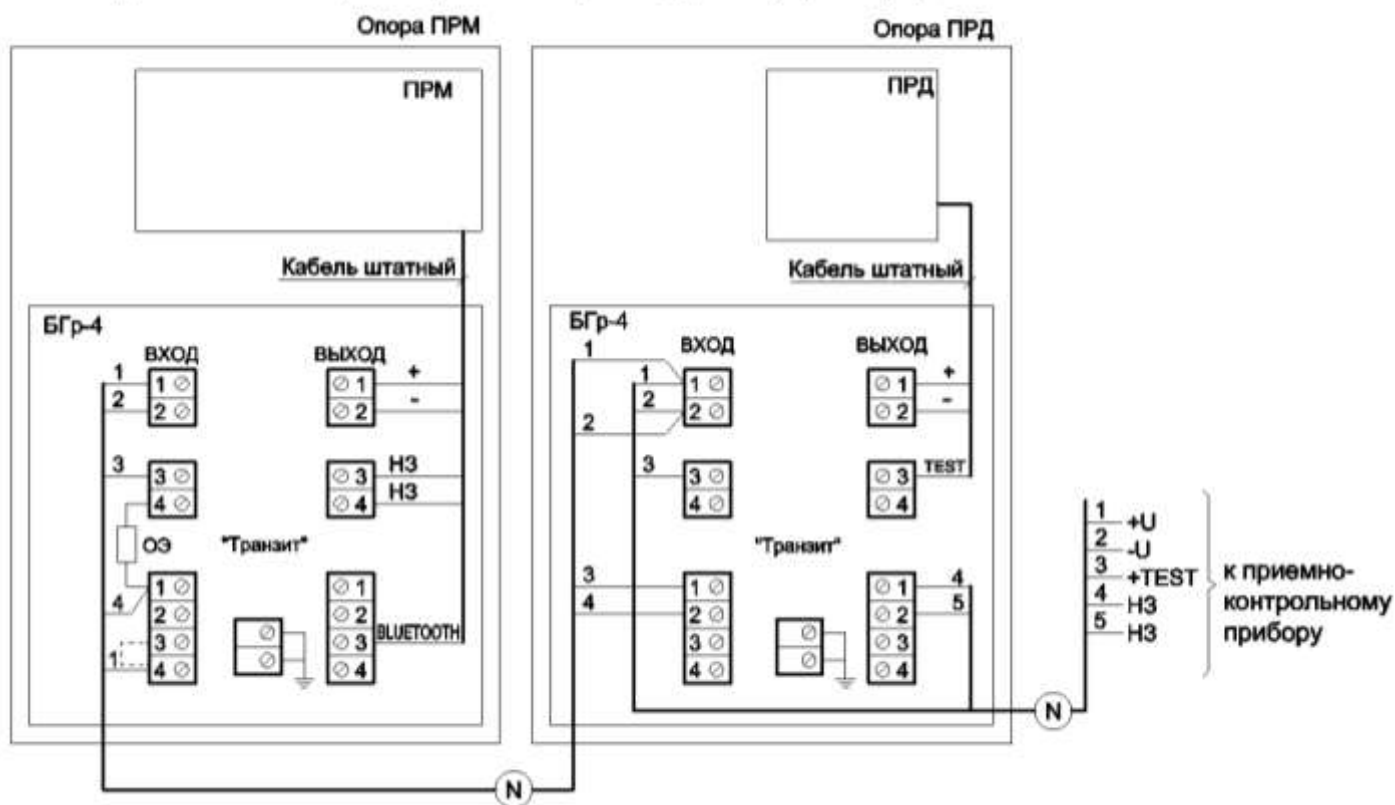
Опора ПРМ

ПРМ

Кабель штатный

БГр-4

ВХОД

ВЫХОД

1
2
1
2
+
-

3
3
4
3
4
НЗ
НЗ

ОЭ
"Транзит"

4
1
1
2
3
4
1
2
3
4
BLUETOOTH

Опора ПРД

ПРД

Кабель штатный

БГр-4

1
ВХОД
ВЫХОД

1
2
1
2
1
2
+
-

2

3
3
4
3
4
TEST

"Транзит"

3
4
1
2
3
4
1
2
3
4
4
5

N

N

1 +U
2 -U
3 +TEST
4 НЗ
5 НЗ

к приемно-контрольному прибору